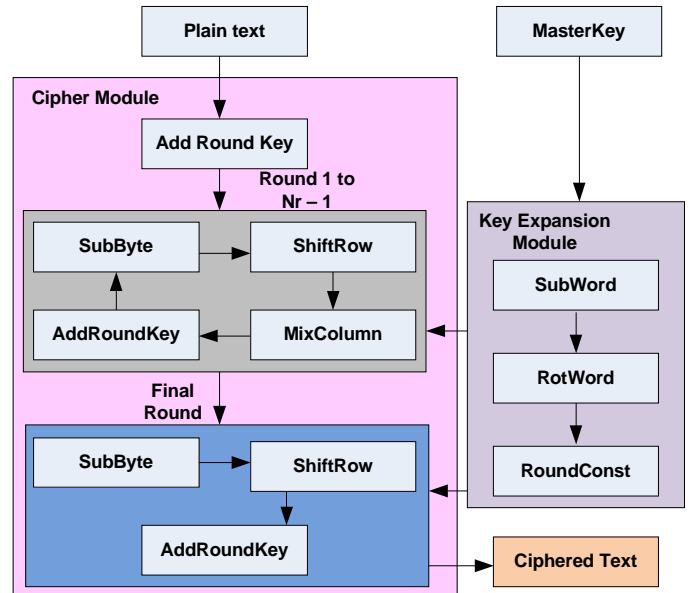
Plain text

MasterKey

Cipher Module

Add Round Key

Round 1 to Nr – 1

SubByte

ShiftRow

AddRoundKey

MixColumn

Key Expansion Module

SubWord

RotWord

RoundConst

Final Round

SubByte

ShiftRow

AddRoundKey

Ciphered Text